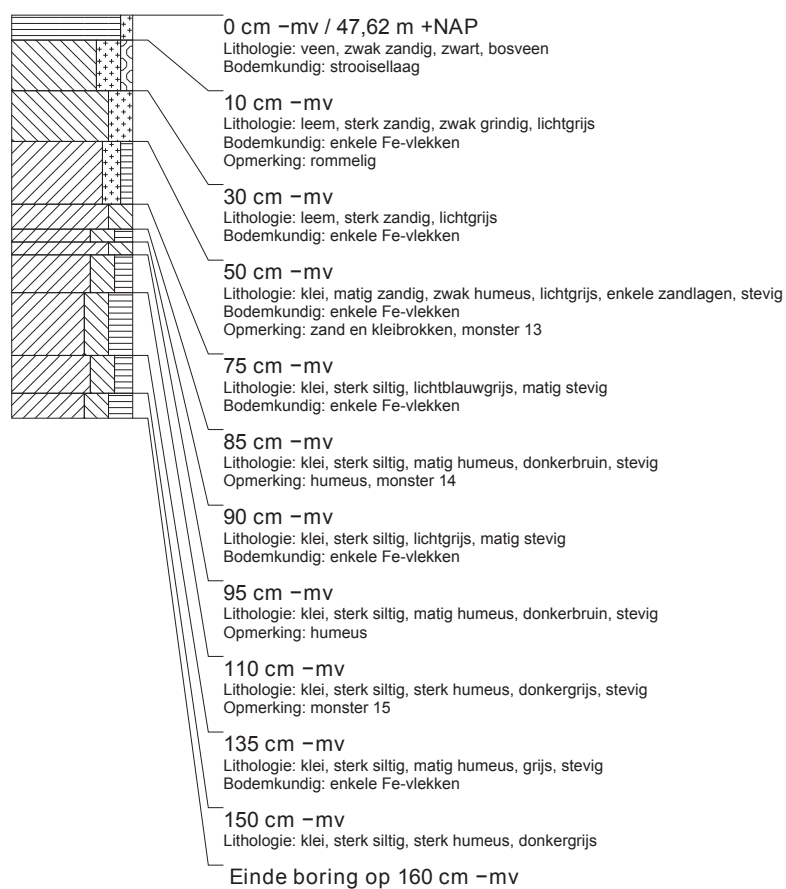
0 cm −mv / 47,62 m +NAP
Lithologie: veen, zwak zandig, zwart, bosveen
Bodemkundig: strooisellaag

10 cm −mv
Lithologie: leem, sterk zandig, zwak grindig, lichtgrijs
Bodemkundig: enkele Fe-vlekken
Opmerking: rommelig

30 cm −mv
Lithologie: leem, sterk zandig, lichtgrijs
Bodemkundig: enkele Fe-vlekken

50 cm −mv
Lithologie: klei, matig zandig, zwak humeus, lichtgrijs, enkele zandlagen, stevig
Bodemkundig: enkele Fe-vlekken
Opmerking: zand en kleibrokken, monster 13

75 cm −mv
Lithologie: klei, sterk siltig, lichtblauwgrijs, matig stevig
Bodemkundig: enkele Fe-vlekken

85 cm −mv
Lithologie: klei, sterk siltig, matig humeus, donkerbruin, stevig
Opmerking: humeus, monster 14

90 cm −mv
Lithologie: klei, sterk siltig, lichtgrijs, matig stevig
Bodemkundig: enkele Fe-vlekken

95 cm −mv
Lithologie: klei, sterk siltig, matig humeus, donkerbruin, stevig
Opmerking: humeus

110 cm −mv
Lithologie: klei, sterk siltig, sterk humeus, donkergrijs, stevig
Opmerking: monster 15

135 cm −mv
Lithologie: klei, sterk siltig, matig humeus, grijs, stevig
Bodemkundig: enkele Fe-vlekken

150 cm −mv
Lithologie: klei, sterk siltig, sterk humeus, donkergrijs

Einde boring op 160 cm −mv